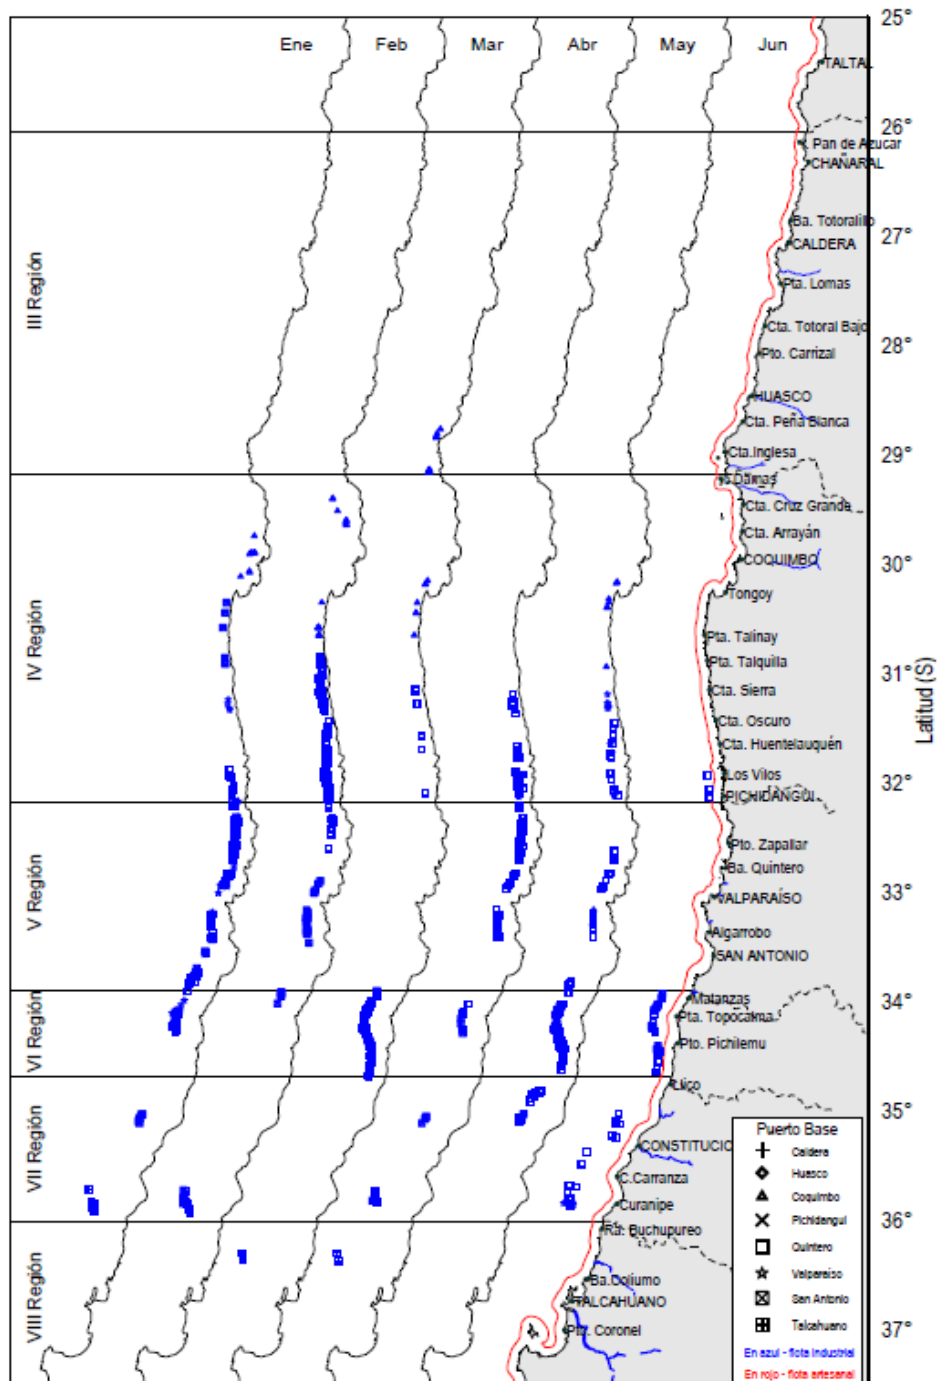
Ene Feb Mar Abr May Jun

25°
TALTAL
26°
Pan de Azucar
CHAÑARAL
Ba. Totoralillo
27°
CALDERA
Pta. Lomas
Cta. Totoral Bajo
28°
Pto. Carrizal
HUASCO
Cta. Peña Blanca
29°
Cta.Inglesa
Damas
Cta. Cruz Grande
Cta. Arrayán
30°
COQUIMBO
Tongoy
Pta. Talinay
31°
Pta. Talquilla
Cta. Sierra
Cta. Oscuro
Cta. Huentelauquén
32°
Los Vilos
PICHIDANGUI
Pto. Zapallar
Ba. Quintero
33°
VALPARAÍSO
Algarrobo
SAN ANTONIO
34°
Matanzas
Pta. Topocalma
Pto. Pichilemu
Lico
35°
CONSTITUCION
C.Carranza
Curanipe
36°
Pta. Buchupureo
Ba.Coliumo
TALCAHUANO
37°
Pto. Coronel

Latitud (S)

III Región
IV Región
V Región
VI Región
VII Región
VIII Región

Puerto Base
Caldera
Huasco
Coquimbo
Pichidangui
Quintero
Valparaiso
San Antonio
Talcahuano
En azul - flota industrial
En rojo - flota artesanal